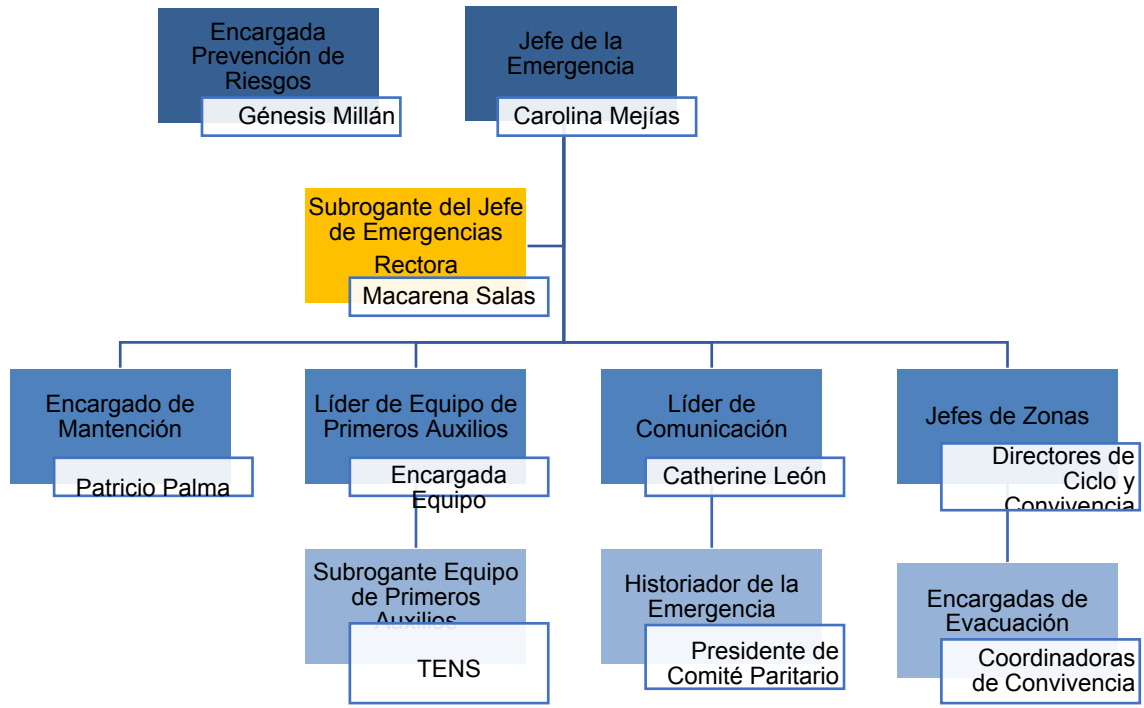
Encargada Prevención de Riesgos

Génesis Millán

Jefe de la Emergencia

Carolina Mejías

Subrogante del Jefe de Emergencias Rectora

Macarena Salas

Encargado de Mantención

Patricio Palma

Líder de Equipo de Primeros Auxilios

Encargada Equipo

Subrogante Equipo de Primeros Auxilios

TENS

Líder de Comunicación

Catherine León

Historiador de la Emergencia

Presidente de Comité Paritario

Jefes de Zonas

Directores de Ciclo y Convivencia

Encargadas de Evacuación

Coordinadoras de Convivencia